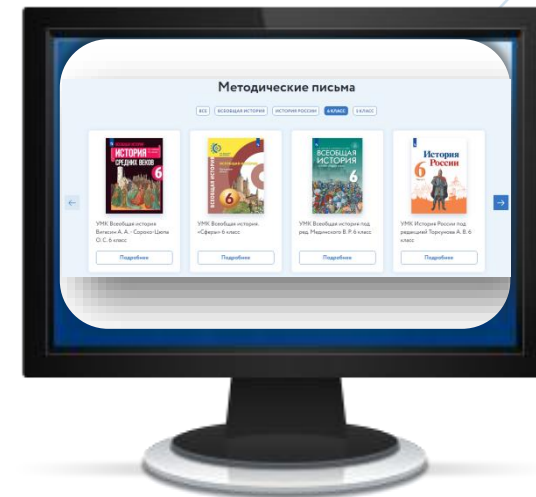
Методические письма

ВСЕ | ВСЕОБЩАЯ ИСТОРИЯ | ИСТОРИЯ РОССИИ | 6 КЛАСС | 5 КЛАСС

ИСТОРИЯ СРЕДНИХ ВЕКОВ 6

УМК Всеобщая история Ведюшкин А. А. - Сорока-Цюпа О. С. 6 класс

Подробнее

ВСЕОБЩАЯ ИСТОРИЯ 6

УМК Всеобщая история «Сферы» 6 класс

Подробнее

ВСЕОБЩАЯ ИСТОРИЯ 6

УМК Всеобщая история под ред. Мединского В. Р. 6 класс

Подробнее

История России 6

УМК История России под редакцией Торкунова А. В. 6 класс

Подробнее